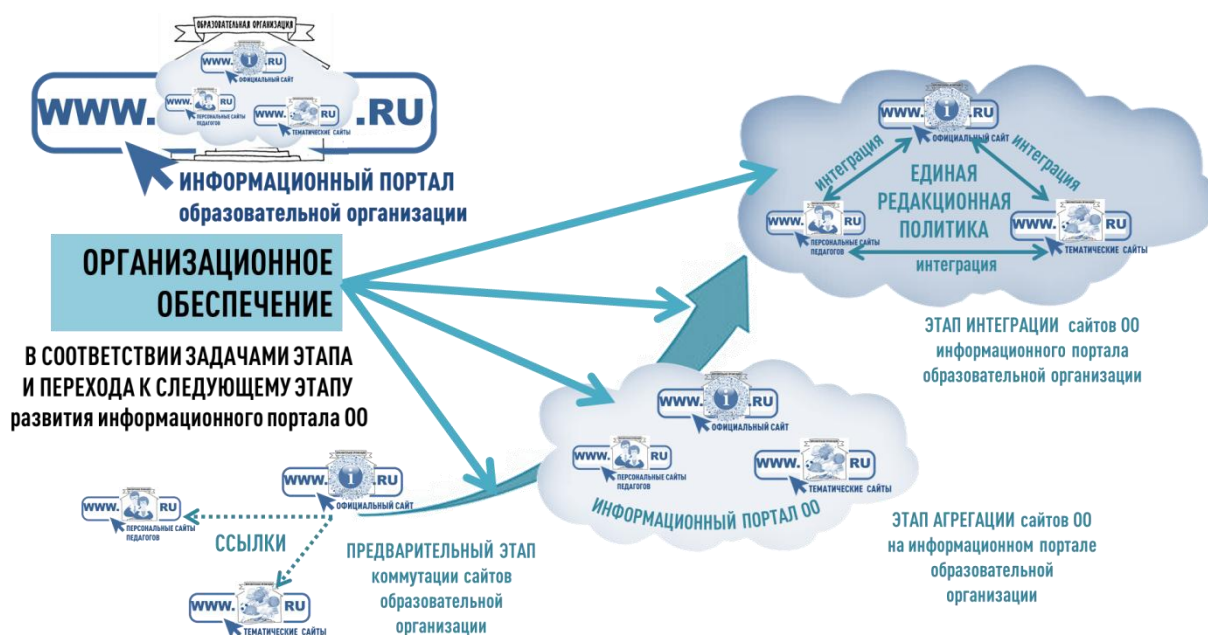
ОБРАЗОВАТЕЛЬНАЯ ОРГАНИЗАЦИЯ

WWW. .RU
ОФИЦИАЛЬНЫЙ САЙТ

WWW. .RU
ПЕРСОНАЛЬНЫЕ САЙТЫ ПЕДАГОГОВ

WWW. .RU
ТЕМАТИЧЕСКИЕ САЙТЫ

WWW. .RU

ИНФОРМАЦИОННЫЙ ПОРТАЛ
образовательной организации

ОРГАНИЗАЦИОННОЕ ОБЕСПЕЧЕНИЕ

В СООТВЕТСТВИИ ЗАДАЧАМИ ЭТАПА
И ПЕРЕХОДА К СЛЕДУЮЩЕМУ ЭТАПУ
развития информационного портала ОО

WWW. .RU
ОФИЦИАЛЬНЫЙ САЙТ

интеграция

интеграция

ЕДИНАЯ
РЕДАКЦИОННАЯ
ПОЛИТИКА

WWW. .RU
ПЕРСОНАЛЬНЫЕ САЙТЫ ПЕДАГОГОВ

WWW. .RU
ТЕМАТИЧЕСКИЕ САЙТЫ

интеграция

ЭТАП ИНТЕГРАЦИИ сайтов ОО
информационного портала
образовательной организации

WWW. .RU
ОФИЦИАЛЬНЫЙ САЙТ

WWW. .RU
ПЕРСОНАЛЬНЫЕ САЙТЫ ПЕДАГОГОВ

WWW. .RU
ТЕМАТИЧЕСКИЕ САЙТЫ

ИНФОРМАЦИОННЫЙ ПОРТАЛ ОО

WWW. .RU
ОФИЦИАЛЬНЫЙ САЙТ

WWW. .RU
ПЕРСОНАЛЬНЫЕ САЙТЫ ПЕДАГОГОВ

ССЫЛКИ

WWW. .RU
ТЕМАТИЧЕСКИЕ САЙТЫ

ПРЕДВАРИТЕЛЬНЫЙ ЭТАП
коммутации сайтов
образовательной
организации

ЭТАП АГРЕГАЦИИ сайтов ОО
на информационном портале
образовательной
организации